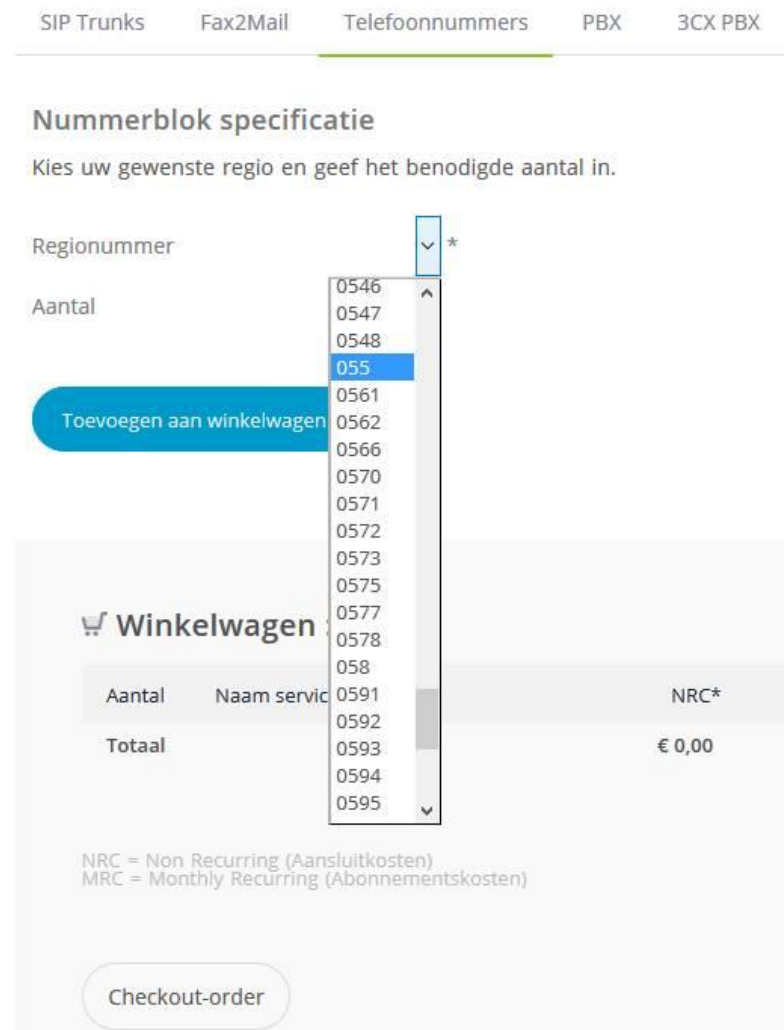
SIP Trunks Fax2Mail Telefoonnummers PBX 3CX PBX

Nummerblok specificatie

Kies uw gewenste regio en geef het benodigde aantal in.

Regionummer *

Aantal

0546
0547
0548
055
0561
0562
0566
0570
0571
0572
0573
0575
0577
0578
058
0591
0592
0593
0594
0595

Toevoegen aan winkelwagen

Winkelwagen

| Aantal | Naam servic | NRC* |
|---|---|---|
| Totaal | | € 0,00 |

NRC = Non Recurring (Aansluitkosten)
MRC = Monthly Recurring (Abonnementskosten)

Checkout-order